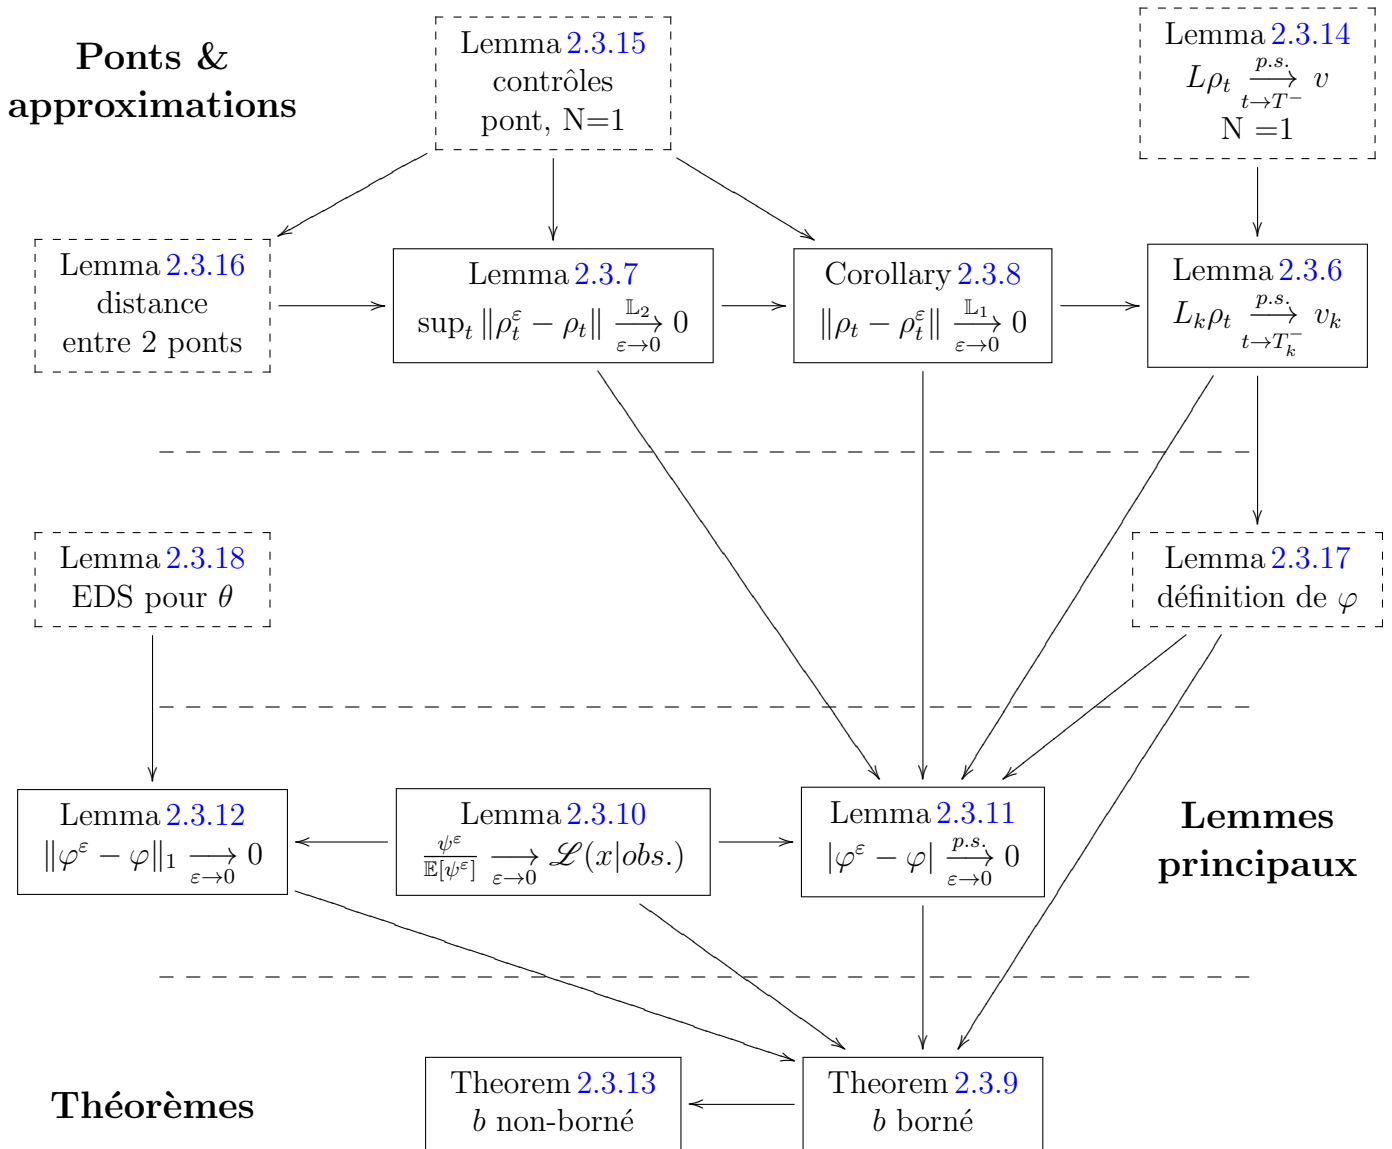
Ponts & approximations

Lemma 2.3.15
contrôles
pont, N=1

Lemma 2.3.14
$L\rho_t \xrightarrow[t\to T^-]{p.s.} v$
N =1

Lemma 2.3.16
distance
entre 2 ponts

Lemma 2.3.7
$\sup_t \|\rho_t^\varepsilon - \rho_t\| \xrightarrow[\varepsilon\to 0]{\mathbb{L}_2} 0$

Corollary 2.3.8
$\|\rho_t - \rho_t^\varepsilon\| \xrightarrow[\varepsilon\to 0]{\mathbb{L}_1} 0$

Lemma 2.3.6
$L_k\rho_t \xrightarrow[t\to T_k^-]{p.s.} v_k$

Lemma 2.3.18
EDS pour $\theta$

Lemma 2.3.17
définition de $\varphi$

Lemma 2.3.12
$\|\varphi^\varepsilon - \varphi\|_1 \xrightarrow[\varepsilon\to 0]{} 0$

Lemma 2.3.10
$\frac{\psi^\varepsilon}{\mathbb{E}[\psi^\varepsilon]} \xrightarrow[\varepsilon\to 0]{} \mathscr{L}(x|obs.)$

Lemma 2.3.11
$|\varphi^\varepsilon - \varphi| \xrightarrow[\varepsilon\to 0]{p.s.} 0$

Lemmes principaux

Théorèmes

Theorem 2.3.13
$b$ non-borné

Theorem 2.3.9
$b$ borné